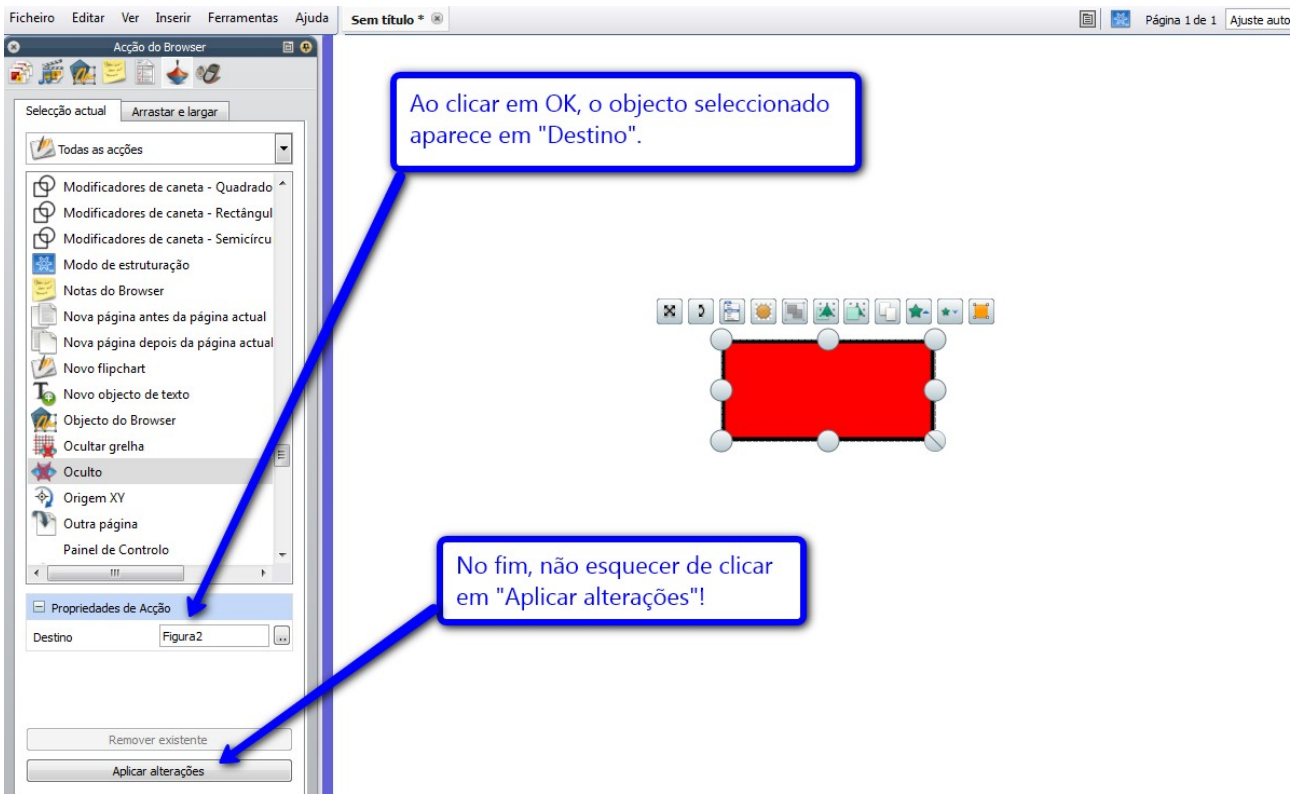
Ficheiro Editar Ver Inserir Ferramentas Ajuda

Sem título *

Página 1 de 1 Ajuste auto

Acção do Browser

Selecção actual Arrastar e largar

Todas as acções

Modificadores de caneta - Quadrado
Modificadores de caneta - Rectângul
Modificadores de caneta - Semicírcu
Modo de estruturação
Notas do Browser
Nova página antes da página actual
Nova página depois da página actual
Novo flipchart
Novo objecto de texto
Objecto do Browser
Ocultar grelha
Oculto
Origem XY
Outra página
Painel de Controlo

Propriedades de Acção

Destino Figura2

Remover existente

Aplicar alterações

Ao clicar em OK, o objecto seleccionado aparece em "Destino".

No fim, não esquecer de clicar em "Aplicar alterações"!